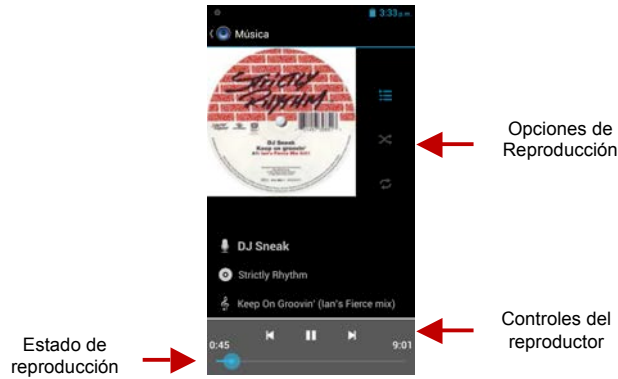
3:33

Música

STRICTLY RHYTHM

DJ Sneak
Keep on groovin'

Opciones de Reproducción

DJ Sneak

Strictly Rhythm

Keep On Groovin' (Ian's Fierce mix)

Controles del reproductor

Estado de reproducción

0:45

9:01